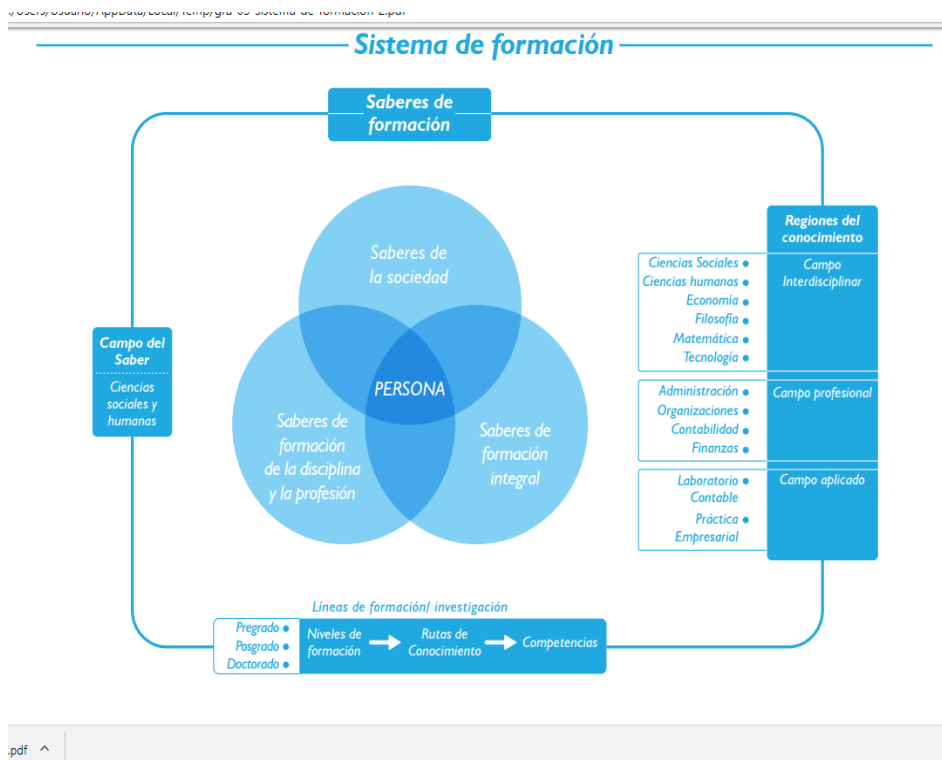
/Users/Usuario/AppData/Local/Temp/gra-05-sistema-de-formacion-2.pdf

Sistema de formación

Saberes de formación

Saberes de la sociedad

PERSONA

Saberes de formación de la disciplina y la profesión

Saberes de formación integral

Campo del Saber

Ciencias sociales y humanas

Regiones del conocimiento

Ciencias Sociales
Ciencias humanas
Economía
Filosofía
Matemática
Tecnología

Campo Interdisciplinar

Administración
Organizaciones
Contabilidad
Finanzas

Campo profesional

Laboratorio Contable
Práctica Empresarial

Campo aplicado

Líneas de formación/ investigación

Pregrado
Posgrado
Doctorado

Niveles de formación

Rutas de Conocimiento

Competencias

.pdf ^